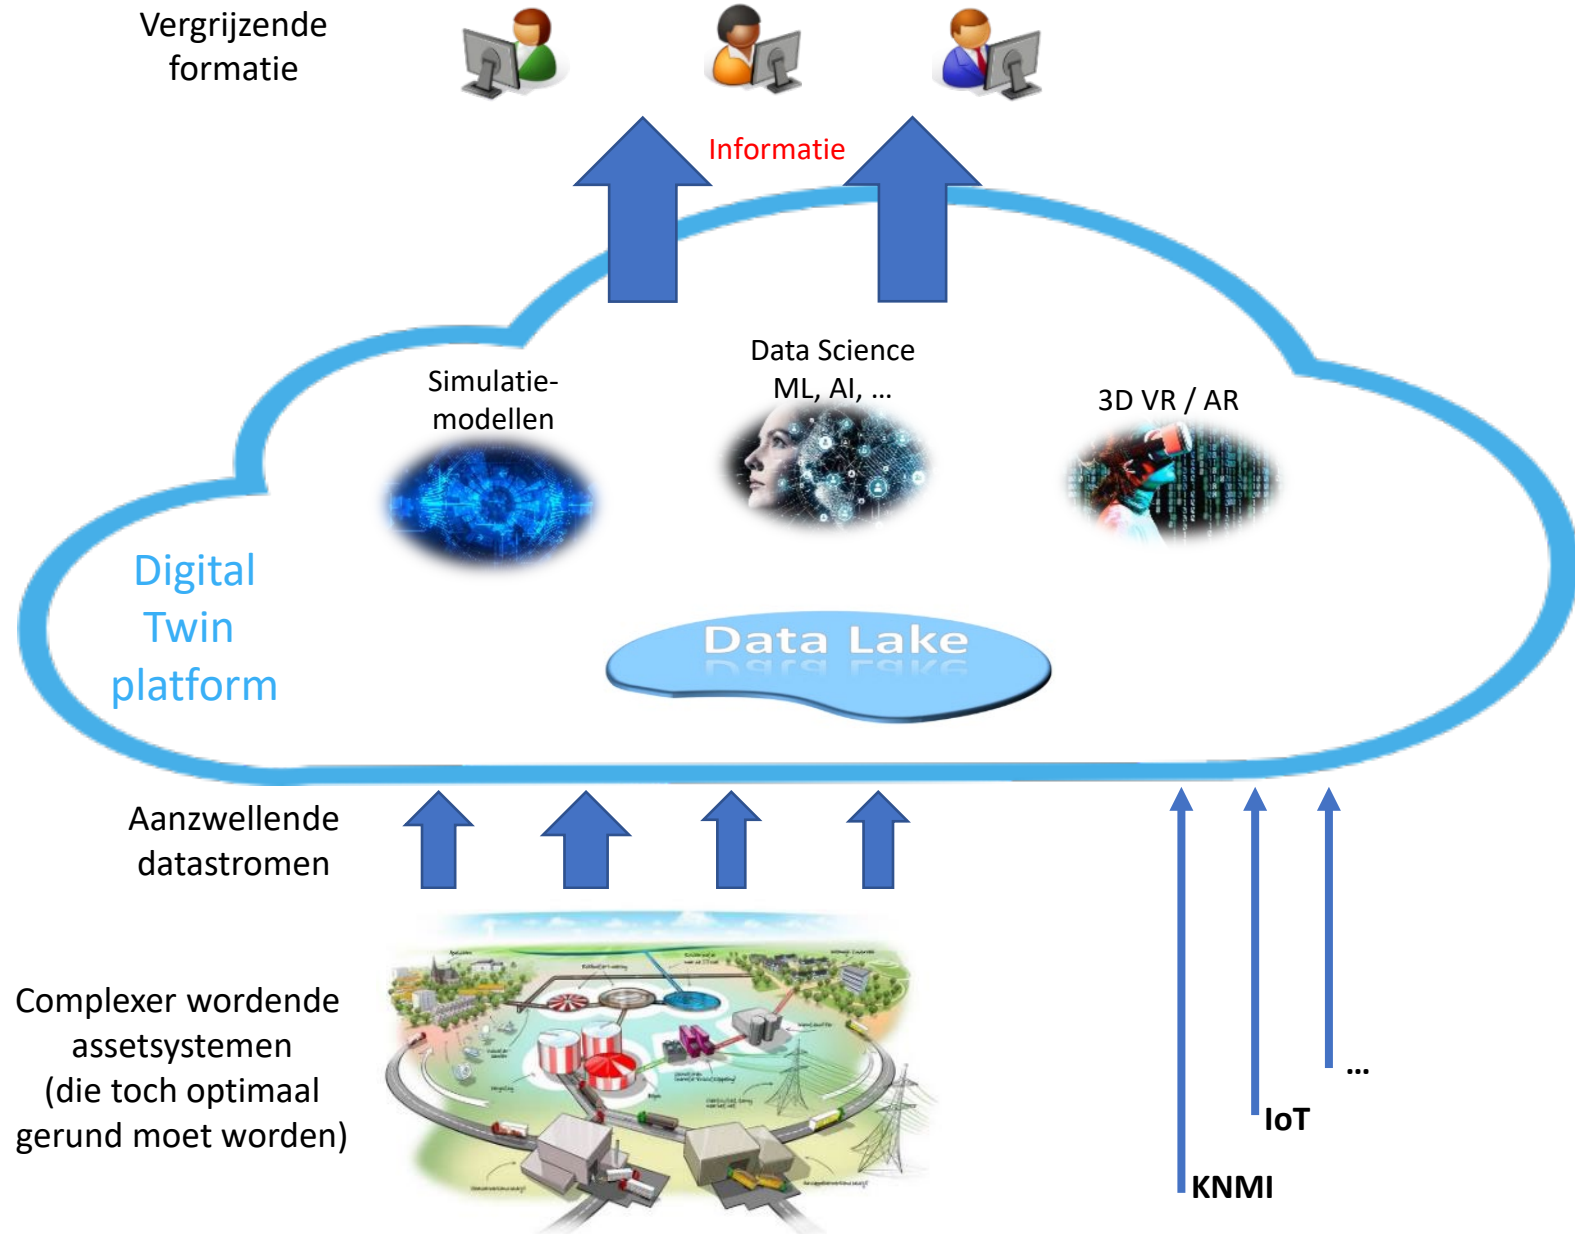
Vergrijzende formatie

Informatie

Simulatiemodellen

Data Science
ML, AI, …

3D VR / AR

Digital Twin platform

Data Lake

Aanzwellende datastromen

Complexer wordende assetsystemen (die toch optimaal gerund moet worden)

KNMI

IoT

…